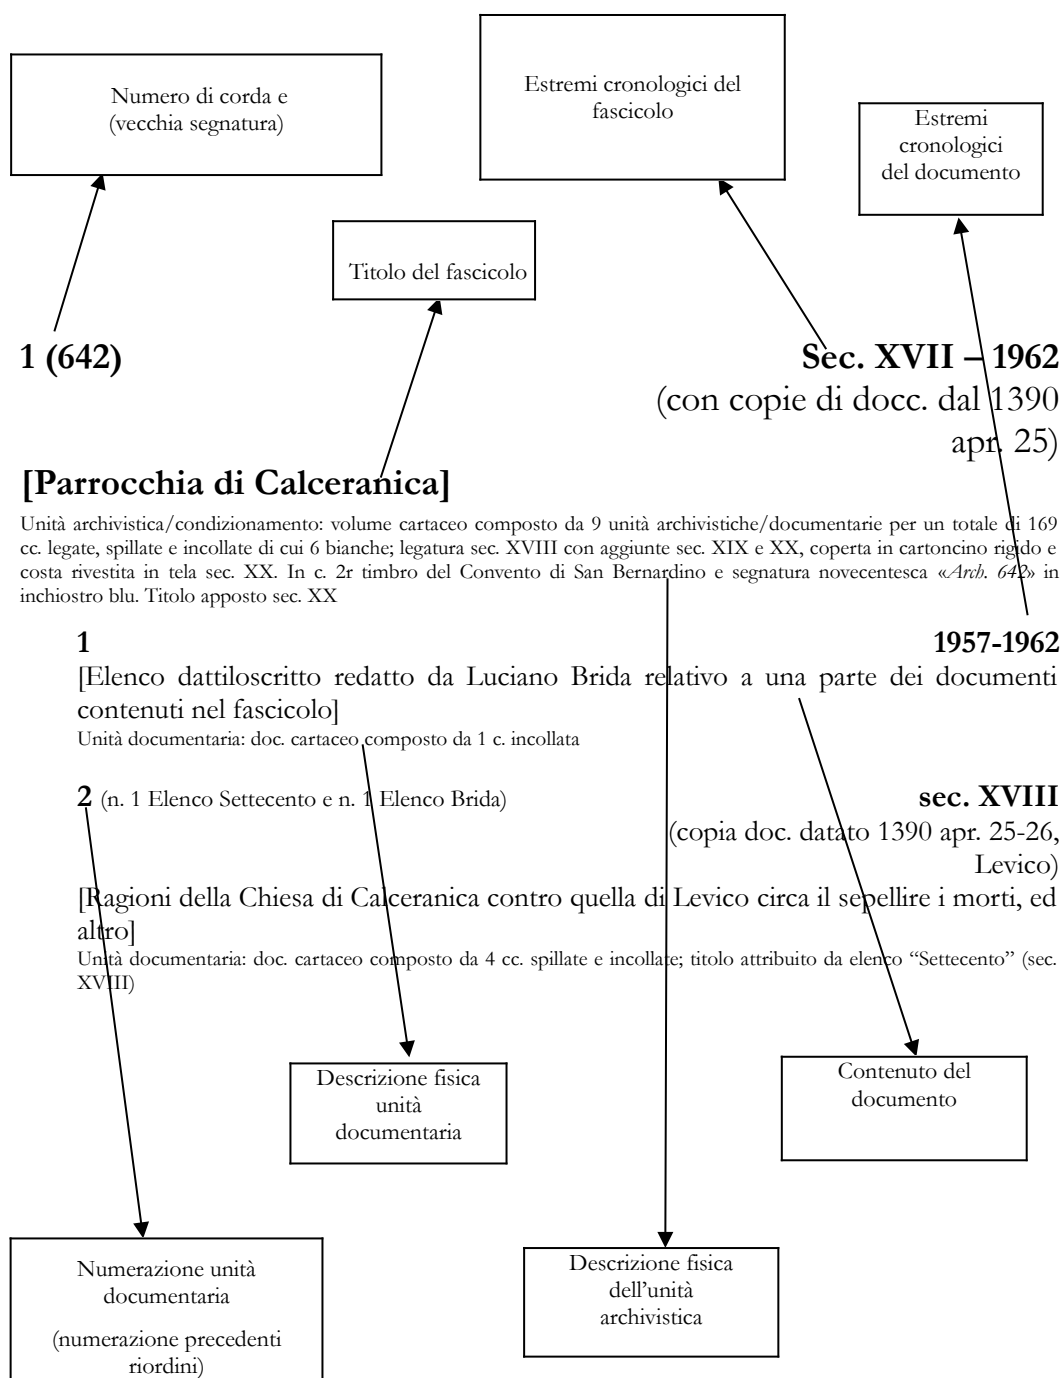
Numero di corda e
(vecchia segnatura)

Estremi cronologici del fascicolo

Estremi cronologici del documento

Titolo del fascicolo

**1 (642)**

**Sec. XVII – 1962**
(con copie di docc. dal 1390 apr. 25)

**[Parrocchia di Calceranica]**

Unità archivistica/condizionamento: volume cartaceo composto da 9 unità archivistiche/documentarie per un totale di 169 cc. legate, spillate e incollate di cui 6 bianche; legatura sec. XVIII con aggiunte sec. XIX e XX, coperta in cartoncino rigido e costa rivestita in tela sec. XX. In c. 2r timbro del Convento di San Bernardino e segnatura novecentesca «*Arch. 642*» in inchiostro blu. Titolo apposto sec. XX

**1** **1957-1962**
[Elenco dattiloscritto redatto da Luciano Brida relativo a una parte dei documenti contenuti nel fascicolo]
Unità documentaria: doc. cartaceo composto da 1 c. incollata

**2** (n. 1 Elenco Settecento e n. 1 Elenco Brida) **sec. XVIII**
(copia doc. datato 1390 apr. 25-26, Levico)
[Ragioni della Chiesa di Calceranica contro quella di Levico circa il sepellire i morti, ed altro]
Unità documentaria: doc. cartaceo composto da 4 cc. spillate e incollate; titolo attribuito da elenco "Settecento" (sec. XVIII)

Descrizione fisica unità documentaria

Contenuto del documento

Numerazione unità documentaria
(numerazione precedenti riordini)

Descrizione fisica dell'unità archivistica